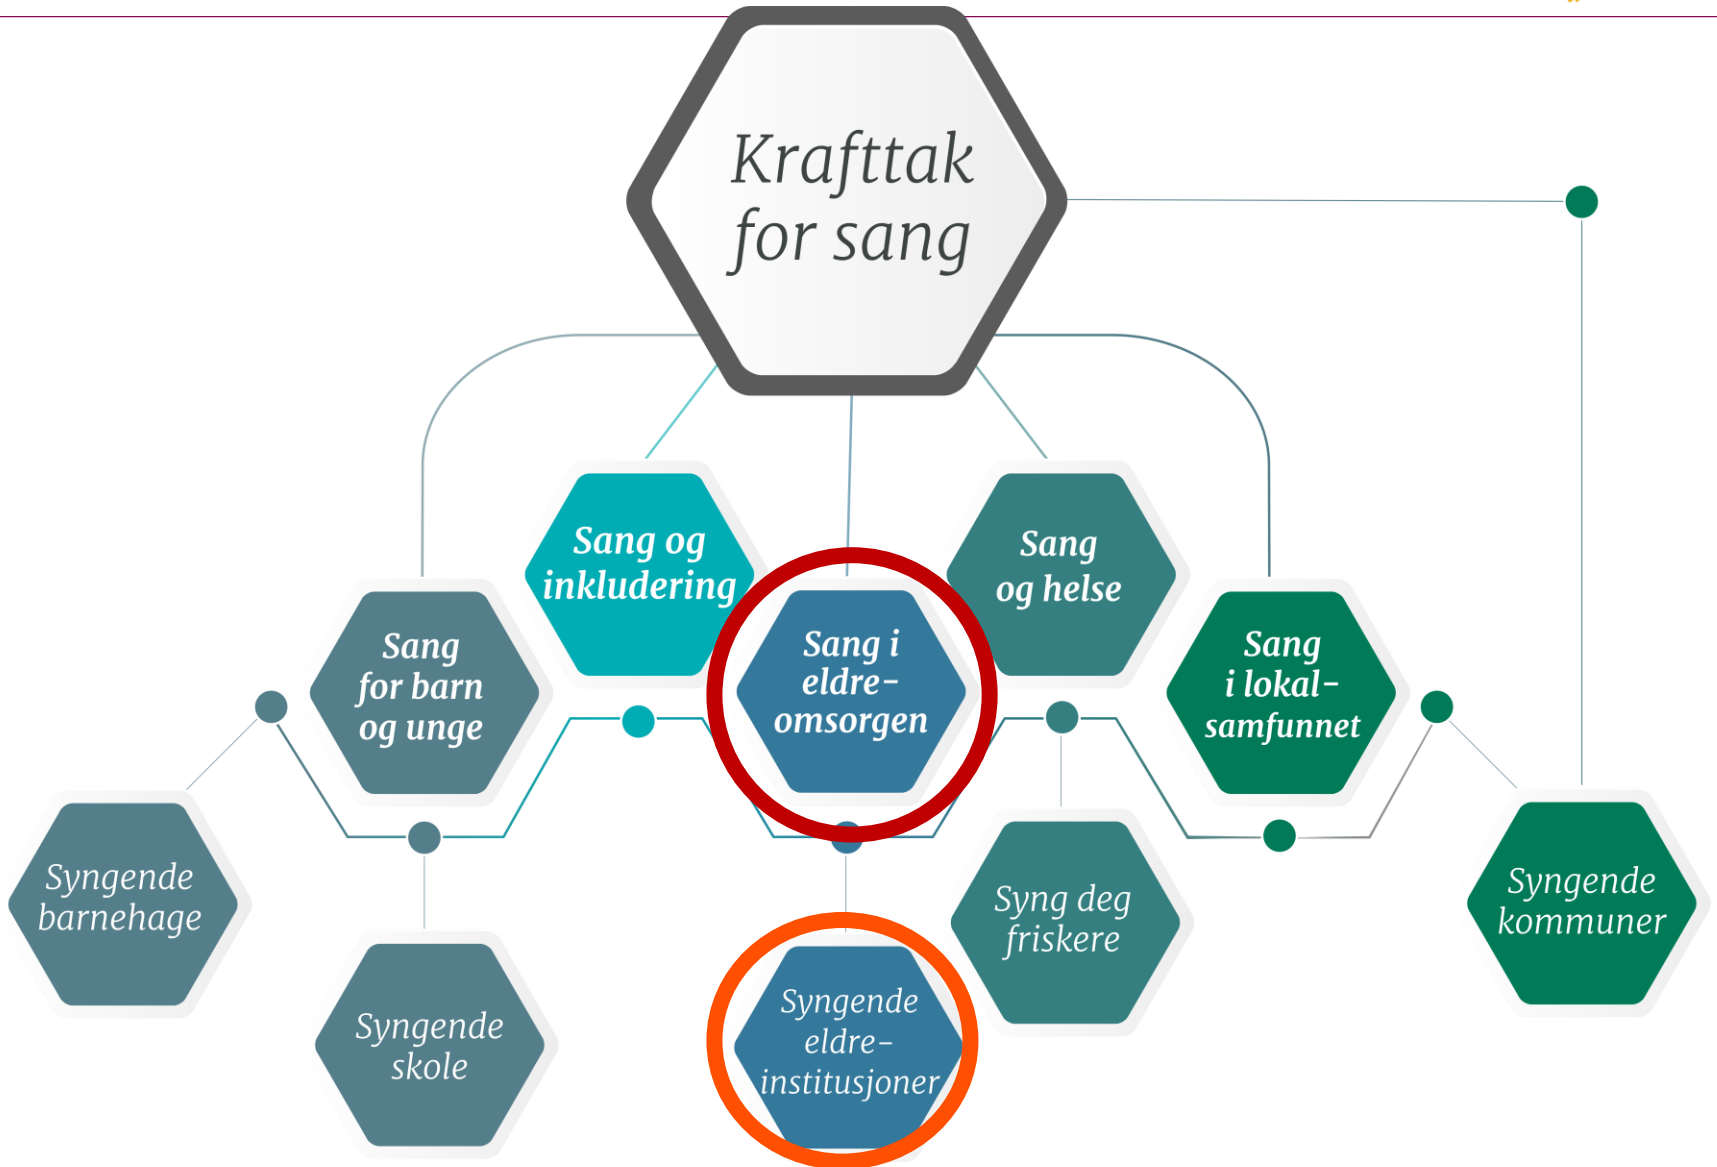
Krafttak for sang

Sang og inkludering

Sang og helse

Sang for barn og unge

Sang i eldre-omsorgen

Sang i lokal-samfunnet

Syngende barnehage

Syngende skole

Syngende eldre-institusjoner

Syng deg friskere

Syngende kommuner